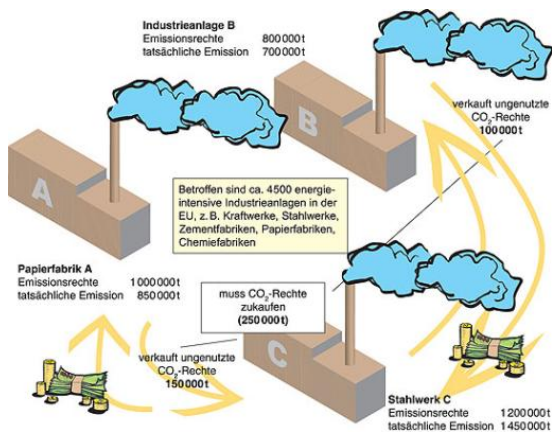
Industrieanlage B
Emissionsrechte 800 000 t
tatsächliche Emission 700 000 t

B

verkauft ungenutzte $CO_2$-Rechte
100 000 t

A

Betroffen sind ca. 4500 energieintensive Industrieanlagen in der EU, z. B. Kraftwerke, Stahlwerke, Zementfabriken, Papierfabriken, Chemiefabriken

Papierfabrik A
Emissionsrechte 1 000 000 t
tatsächliche Emission 850 000 t

muss $CO_2$-Rechte zukaufen
(250 000 t)

C

verkauft ungenutzte $CO_2$-Rechte
150 000 t

Stahlwerk C
Emissionsrechte 1 200 000 t
tatsächliche Emission 1 450 000 t